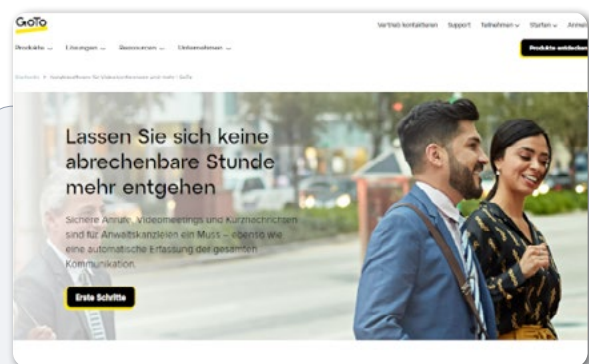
GoTo

Vertrieb kontaktieren Support Teilnehmen Starten Anmel

Produkte Lösungen Ressourcen Unternehmen

Produkte entdecken

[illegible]

Lassen Sie sich keine abrechenbare Stunde mehr entgehen

Sichere Anrufe, Videomeetings und Kurznachrichten sind für Anwaltskanzleien ein Muss – ebenso wie eine automatische Erfassung der gesamten Kommunikation.

Erste Schritte